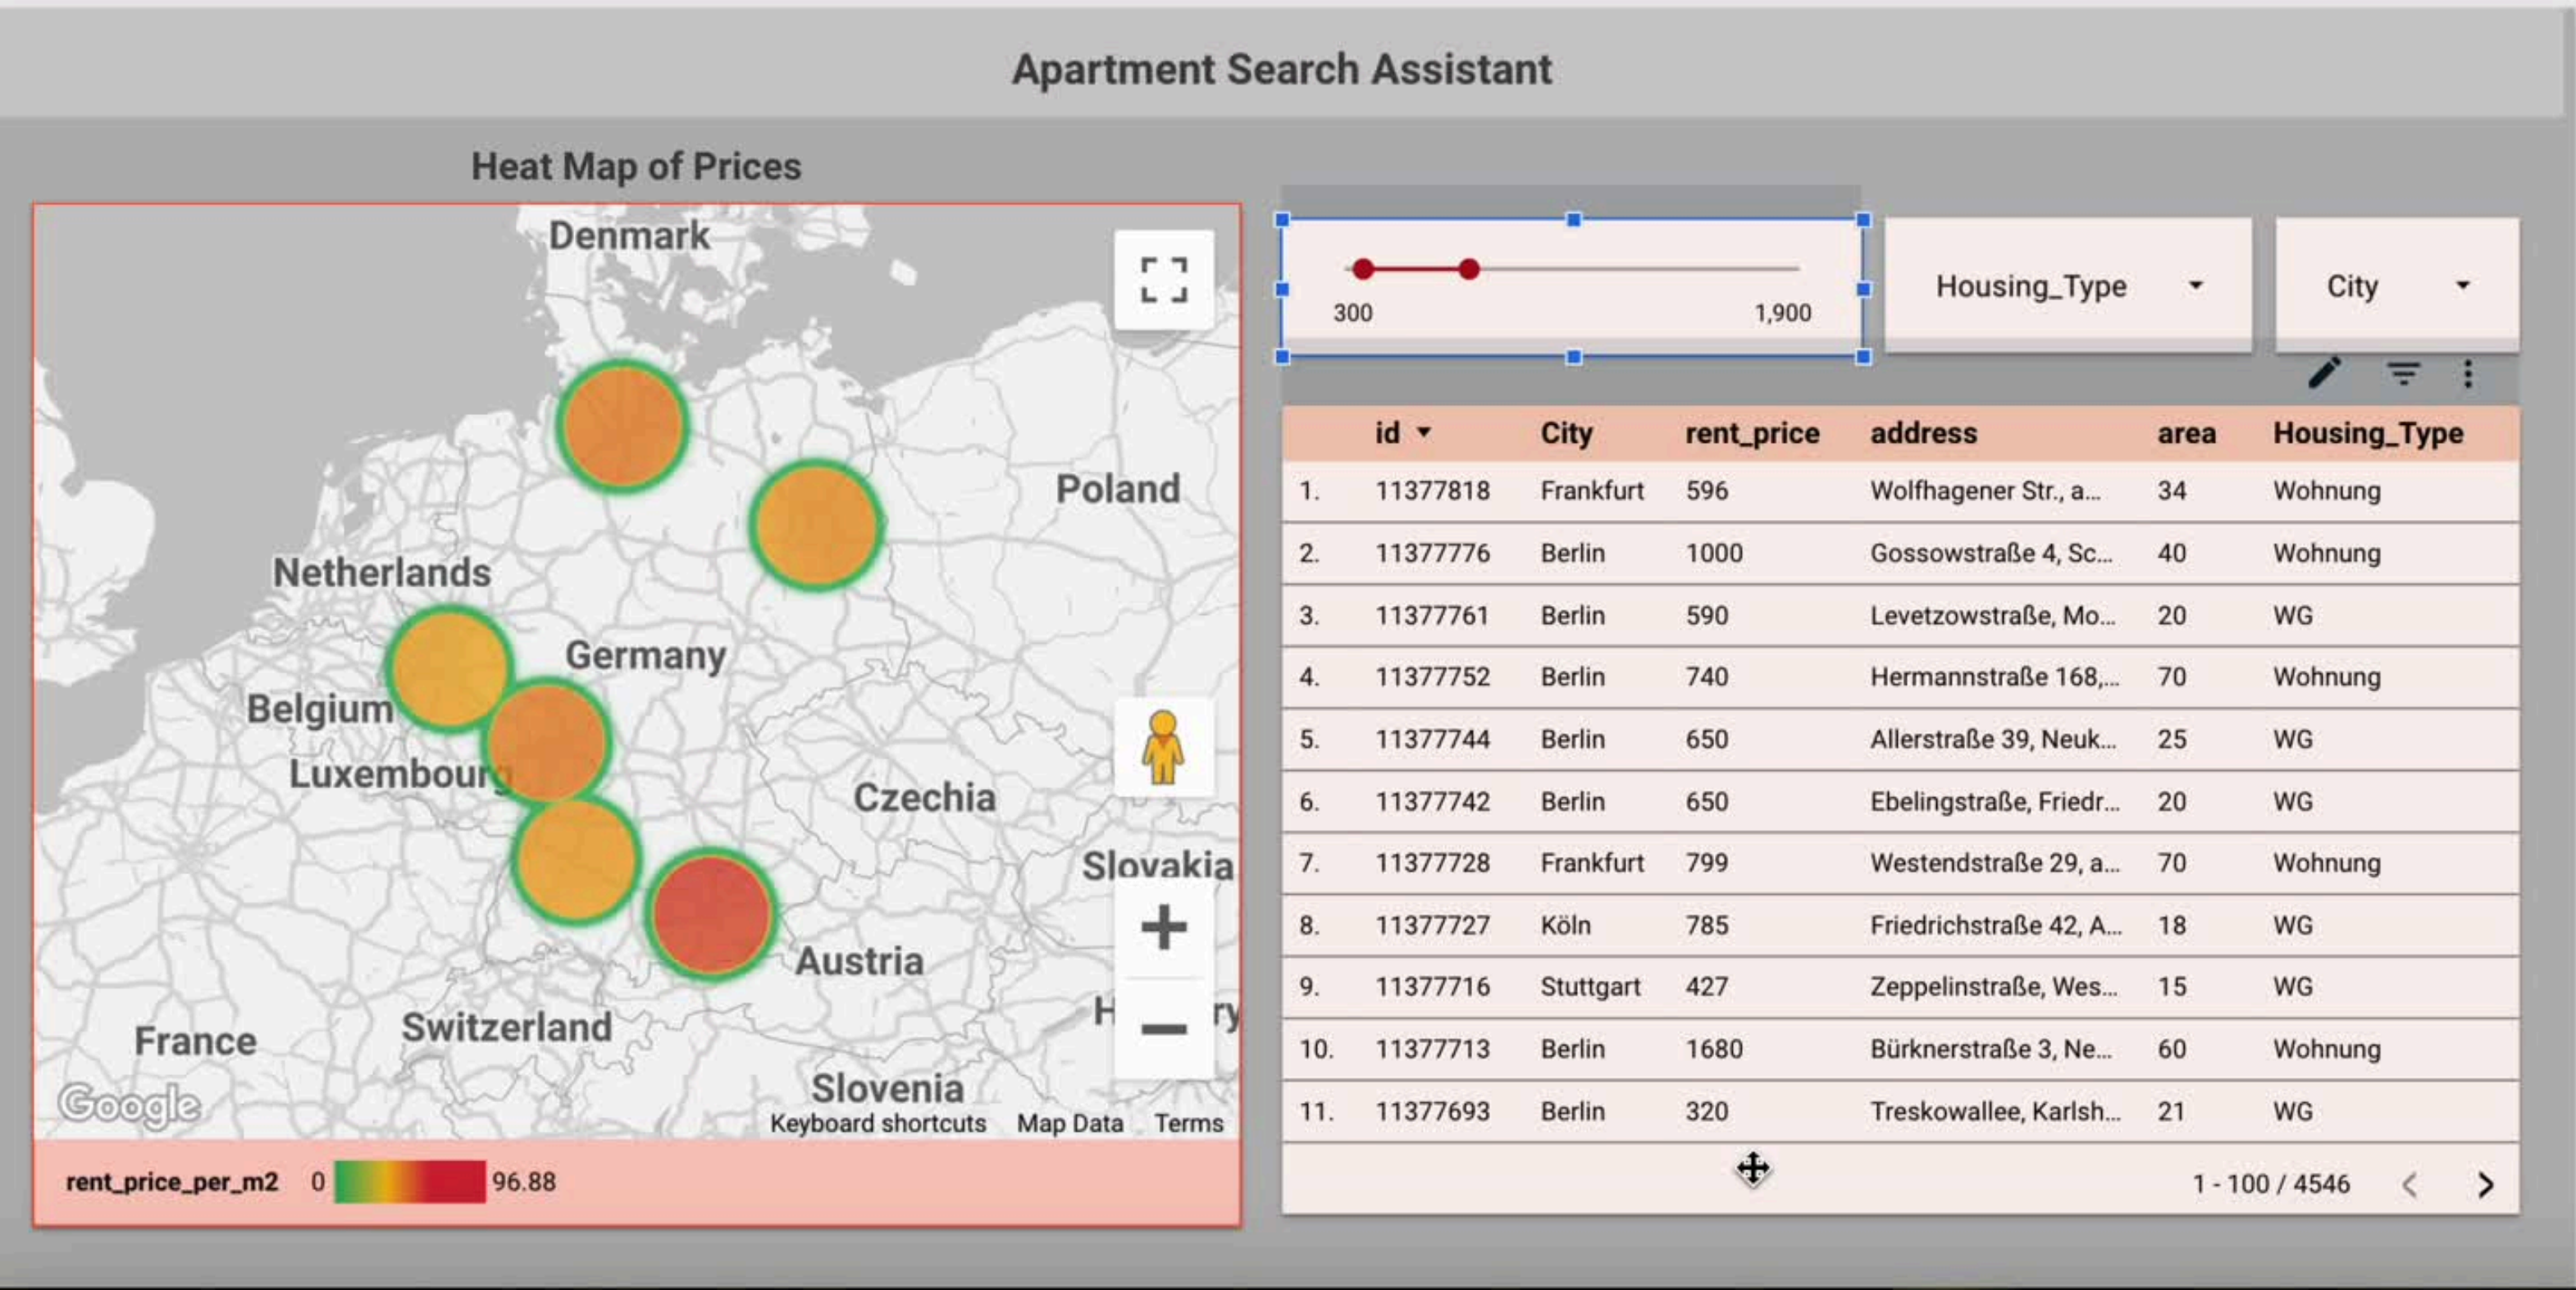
Apartment Search Assistant

Heat Map of Prices

Denmark
Poland
Netherlands
Germany
Belgium
Luxembourg
Czechia
Slovakia
Austria
France
Switzerland
Slovenia
Google
Keyboard shortcuts Map Data Terms

rent_price_per_m2 0 96.88

300 1,900

Housing_Type

City

| | id | City | rent_price | address | area | Housing_Type |
|---|---|---|---|---|---|---|
| 1. | 11377818 | Frankfurt | 596 | Wolfhagener Str., a... | 34 | Wohnung |
| 2. | 11377776 | Berlin | 1000 | Gossowstraße 4, Sc... | 40 | Wohnung |
| 3. | 11377761 | Berlin | 590 | Levetzowstraße, Mo... | 20 | WG |
| 4. | 11377752 | Berlin | 740 | Hermannstraße 168,... | 70 | Wohnung |
| 5. | 11377744 | Berlin | 650 | Allerstraße 39, Neuk... | 25 | WG |
| 6. | 11377742 | Berlin | 650 | Ebelingstraße, Friedr... | 20 | WG |
| 7. | 11377728 | Frankfurt | 799 | Westendstraße 29, a... | 70 | Wohnung |
| 8. | 11377727 | Köln | 785 | Friedrichstraße 42, A... | 18 | WG |
| 9. | 11377716 | Stuttgart | 427 | Zeppelinstraße, Wes... | 15 | WG |
| 10. | 11377713 | Berlin | 1680 | Bürknerstraße 3, Ne... | 60 | Wohnung |
| 11. | 11377693 | Berlin | 320 | Treskowallee, Karlsh... | 21 | WG |

1 - 100 / 4546